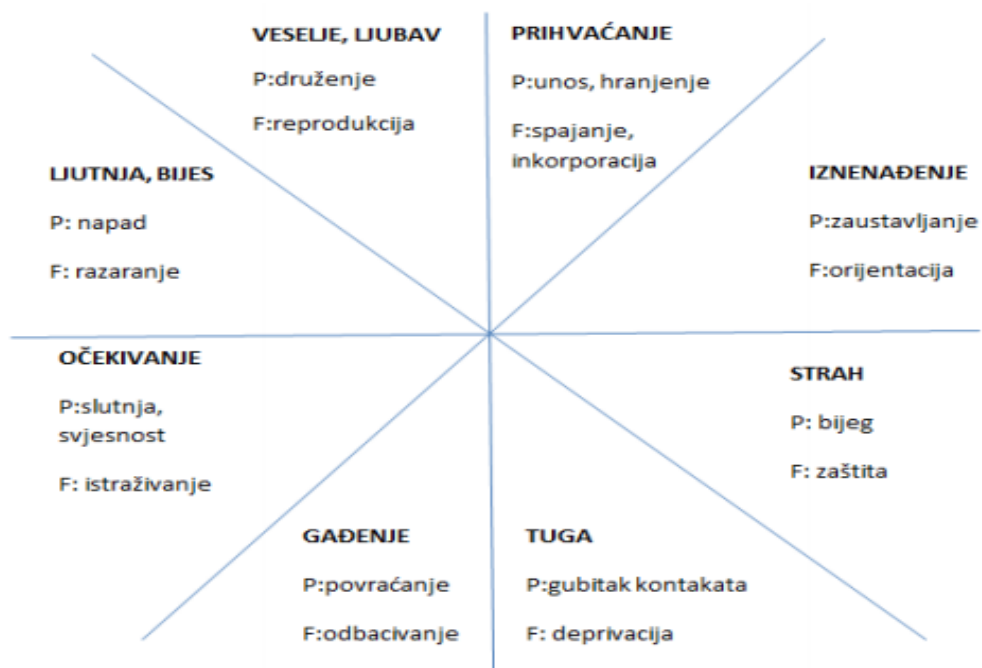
VESELJE, LJUBAV

P:druženje

F:reprodukcija

PRIHVAĆANJE

P:unos, hranjenje

F:spajanje, inkorporacija

LJUTNJA, BIJES

P: napad

F: razaranje

IZNENAĐENJE

P:zaustavljanje

F:orijentacija

OČEKIVANJE

P:slutnja, svjesnost

F: istraživanje

STRAH

P: bijeg

F: zaštita

GAĐENJE

P:povraćanje

F:odbacivanje

TUGA

P:gubitak kontakata

F: deprivacija